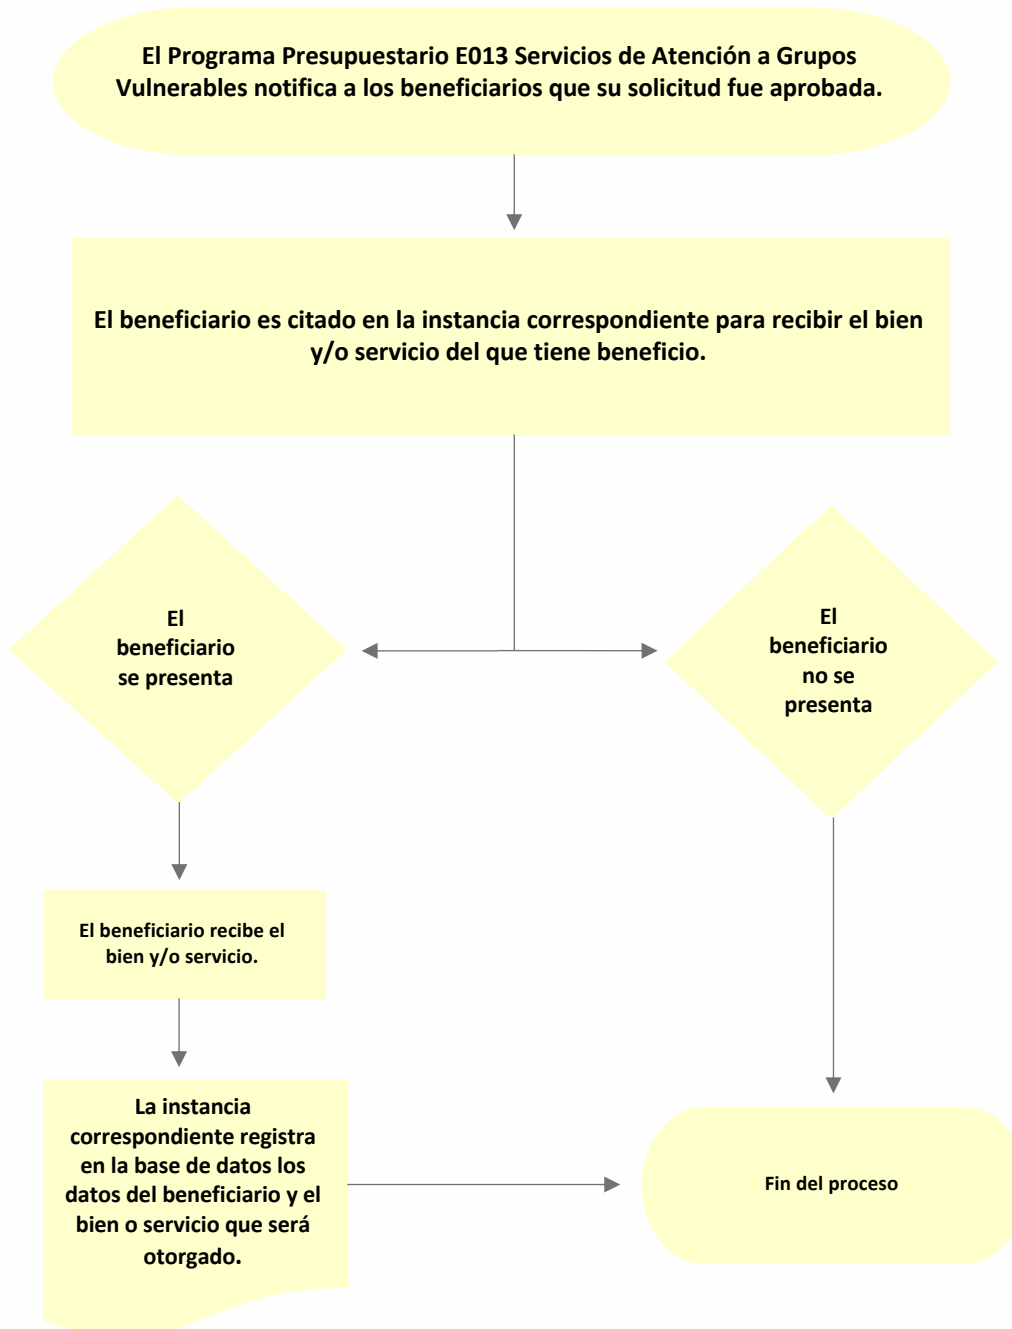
El Programa Presupuestario E013 Servicios de Atención a Grupos Vulnerables notifica a los beneficiarios que su solicitud fue aprobada.

El beneficiario es citado en la instancia correspondiente para recibir el bien y/o servicio del que tiene beneficio.

El beneficiario se presenta

El beneficiario no se presenta

El beneficiario recibe el bien y/o servicio.

La instancia correspondiente registra en la base de datos los datos del beneficiario y el bien o servicio que será otorgado.

Fin del proceso